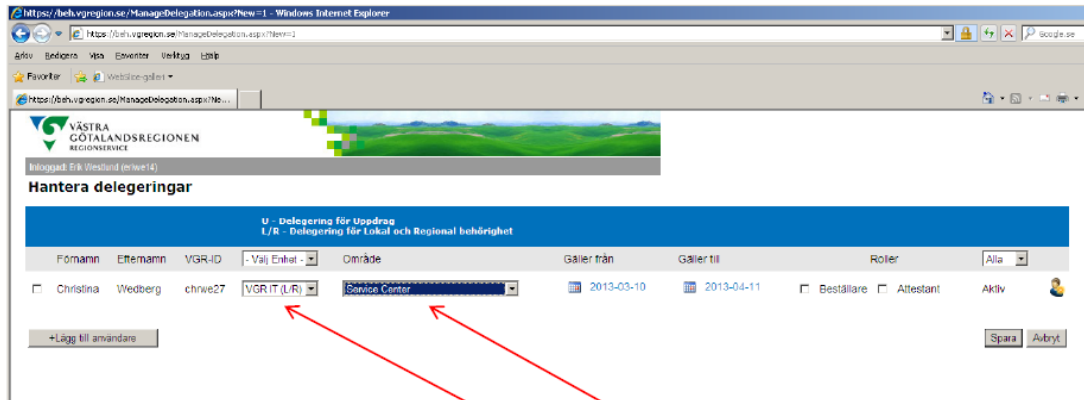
https://beh.vgregion.se/ManageDelegation.aspx?New=1 - Windows Internet Explorer

https://beh.vgregion.se/ManageDelegation.aspx?New=1

Google.se

Arkiv Redigera Visa Favoriter Verktyg Hjälp

Favoriter Webslice-galleri

https://beh.vgregion.se/ManageDelegation.aspx?New...

VÄSTRA GÖTALANDSREGIONEN REGIONSERVICE

Inloggad: Erik Westlund (eriwe14)

Hantera delegeringar

U - Delegering för Uppdrag
L/R - Delegering för Lokal och Regional behörighet

| | Förnamn | Efternamn | VGR-ID | - Välj Enhet - | Område | Gäller från | Gäller till | Roller | Alla | |
|---|---|---|---|---|---|---|---|---|---|---|
| ☐ | Christina | Wedberg | chrwe27 | VGR IT (L/R) | Service Center | 2013-03-10 | 2013-04-11 | ☐ Beställare ☐ Attestant | Aktiv | |

+Lägg till användare

Spara Avbryt